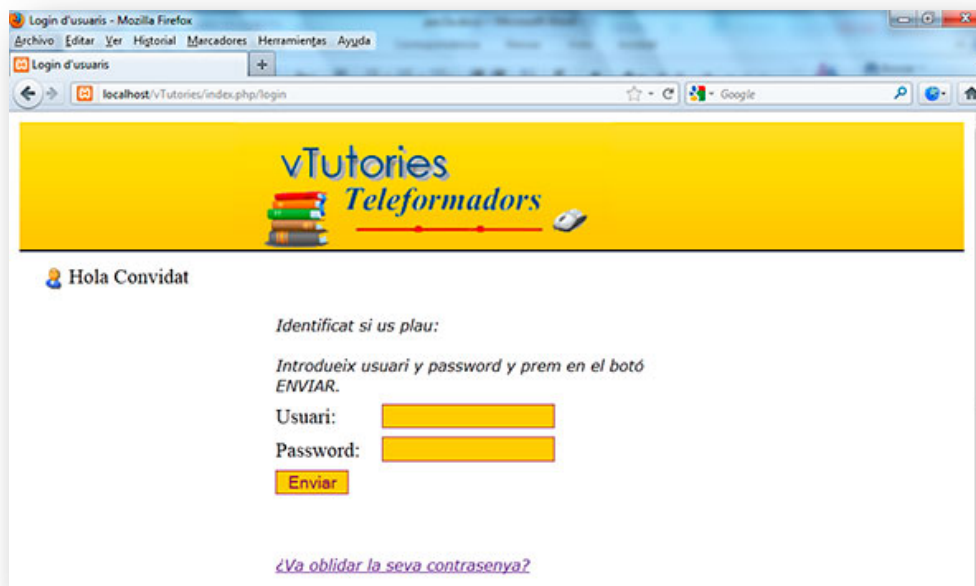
Login d'usuaris - Mozilla Firefox

Archivo Editar Ver Historial Marcadores Herramientas Ayuda

Login d'usuaris

+

localhost/vTutories/index.php/login

Google

vTutories

Teleformadors

Hola Convidat

Identificat si us plau:

Introdueix usuari y password y prem en el botó ENVIAR.

Usuari:

Password:

Enviar

¿Va oblidar la seva contrasenya?